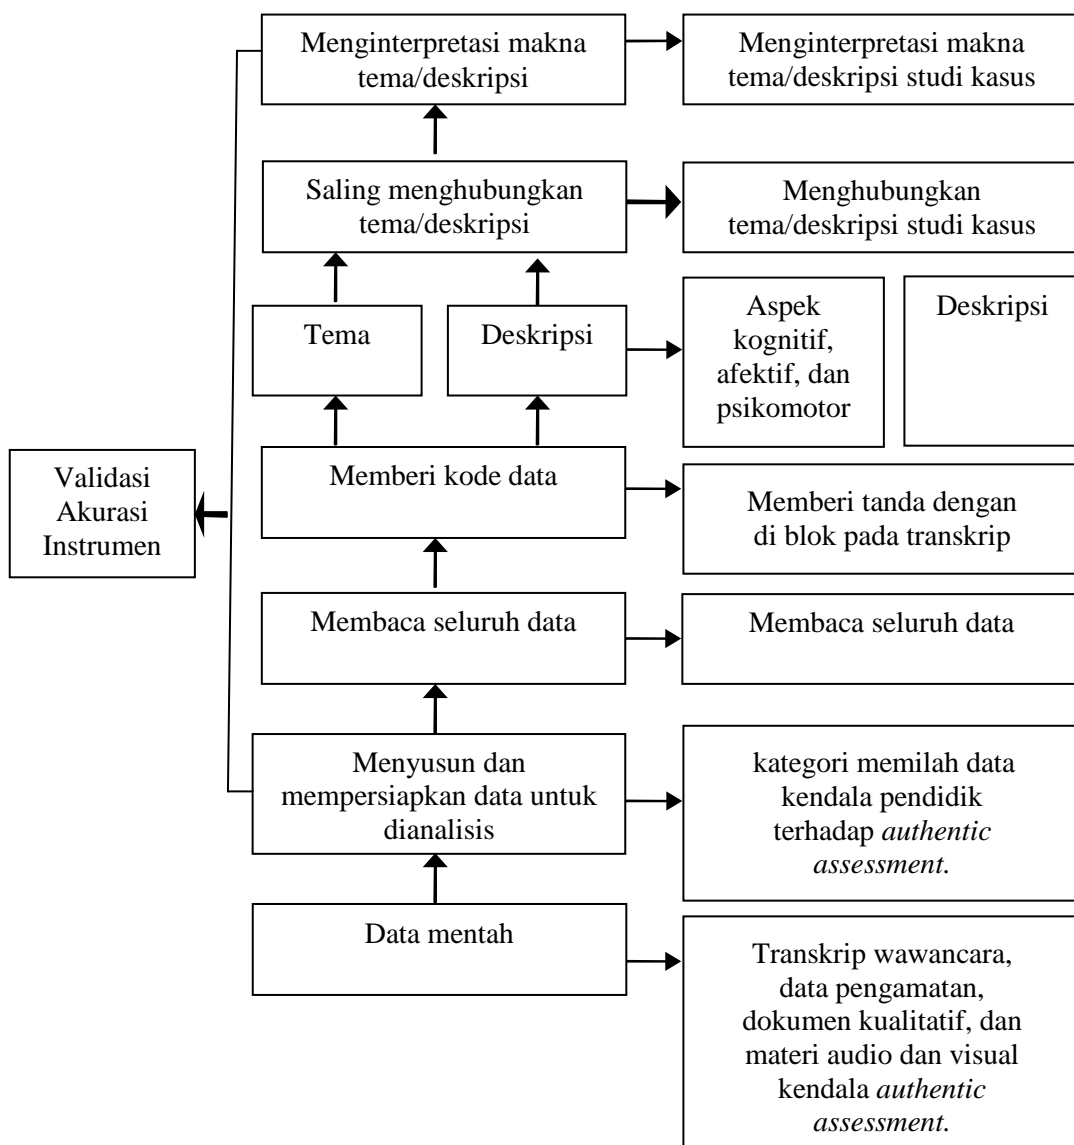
Menginterpretasi makna tema/deskripsi

Menginterpretasi makna tema/deskripsi studi kasus

Saling menghubungkan tema/deskripsi

Menghubungkan tema/deskripsi studi kasus

Tema

Deskripsi

Aspek kognitif, afektif, dan psikomotor

Deskripsi

Validasi Akurasi Instrumen

Memberi kode data

Memberi tanda dengan di blok pada transkrip

Membaca seluruh data

Membaca seluruh data

Menyusun dan mempersiapkan data untuk dianalisis

kategori memilah data kendala pendidik terhadap *authentic assessment.*

Data mentah

Transkrip wawancara, data pengamatan, dokumen kualitatif, dan materi audio dan visual kendala *authentic assessment.*